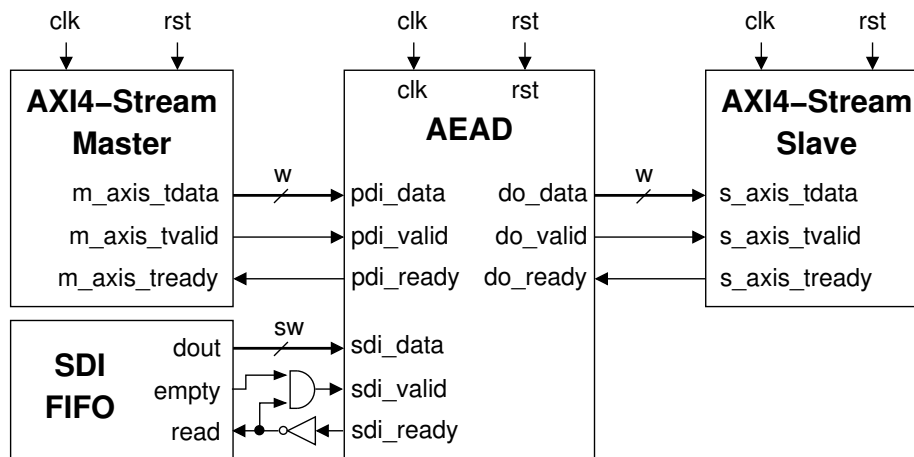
clk rst clk rst clk rst

AXI4−Stream Master

m_axis_tdata
m_axis_tvalid
m_axis_tready

w

clk rst

AEAD

pdi_data
pdi_valid
pdi_ready

do_data
do_valid
do_ready

w

AXI4−Stream Slave

s_axis_tdata
s_axis_tvalid
s_axis_tready

SDI FIFO

dout
empty
read

sw

sdi_data
sdi_valid
sdi_ready